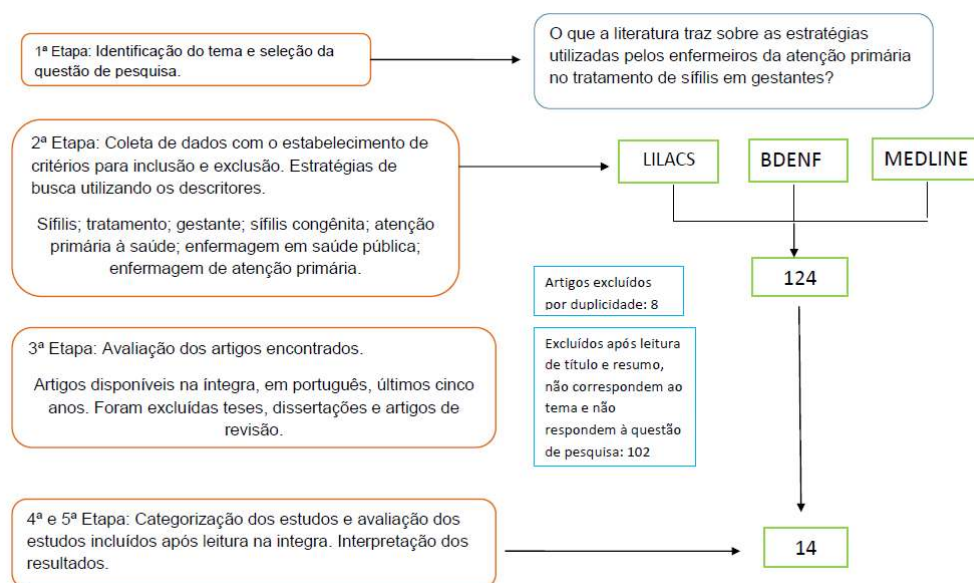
1ª Etapa: Identificação do tema e seleção da questão de pesquisa.

O que a literatura traz sobre as estratégias utilizadas pelos enfermeiros da atenção primária no tratamento de sífilis em gestantes?

2ª Etapa: Coleta de dados com o estabelecimento de critérios para inclusão e exclusão. Estratégias de busca utilizando os descritores.

Sífilis; tratamento; gestante; sífilis congênita; atenção primária à saúde; enfermagem em saúde pública; enfermagem de atenção primária.

LILACS

BDENF

MEDLINE

Artigos excluídos por duplicidade: 8

124

3ª Etapa: Avaliação dos artigos encontrados.

Artigos disponíveis na íntegra, em português, últimos cinco anos. Foram excluídas teses, dissertações e artigos de revisão.

Excluídos após leitura de título e resumo, não correspondem ao tema e não respondem à questão de pesquisa: 102

4ª e 5ª Etapa: Categorização dos estudos e avaliação dos estudos incluídos após leitura na integra. Interpretação dos resultados.

14